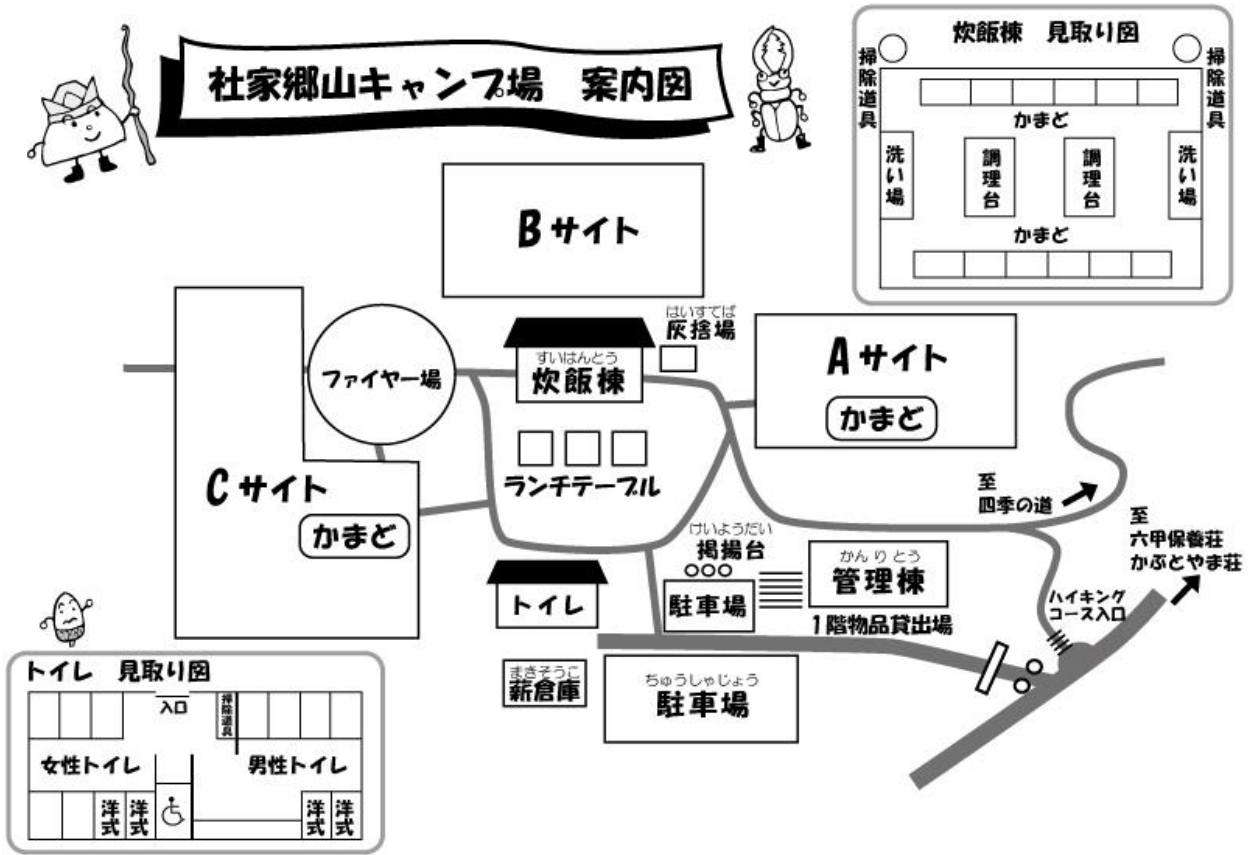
社家郷山キャンプ場　案内図

炊飯棟　見取り図

掃除道具

掃除道具

かまど

洗い場

調理台

調理台

洗い場

かまど

Bサイト

はいすてば
灰捨場

Aサイト

かまど

すいはんとう
炊飯棟

ファイヤー場

ランチテーブル

Cサイト

かまど

至
四季の道

至
六甲保養荘
かぶとやま荘

けいようだい
掲揚台

駐車場

かんりとう
管理棟

1階物品貸出場

トイレ

ハイキングコース入口

まきそうこ
薪倉庫

ちゅうしゃじょう
駐車場

トイレ　見取り図

入口

掃除道具

女性トイレ

男性トイレ

洋式

洋式

洋式

洋式